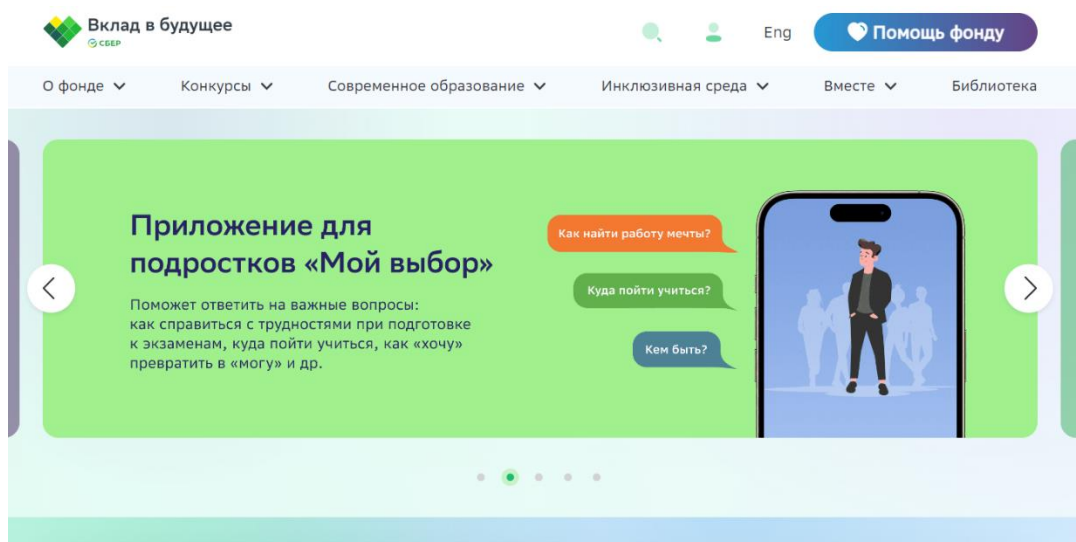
Вклад в будущее
СБЕР

Eng

Помощь фонду

О фонде

Конкурсы

Современное образование

Инклюзивная среда

Вместе

Библиотека

Приложение для подростков «Мой выбор»

Поможет ответить на важные вопросы: как справиться с трудностями при подготовке к экзаменам, куда пойти учиться, как «хочу» превратить в «могу» и др.

Как найти работу мечты?

Куда пойти учиться?

Кем быть?